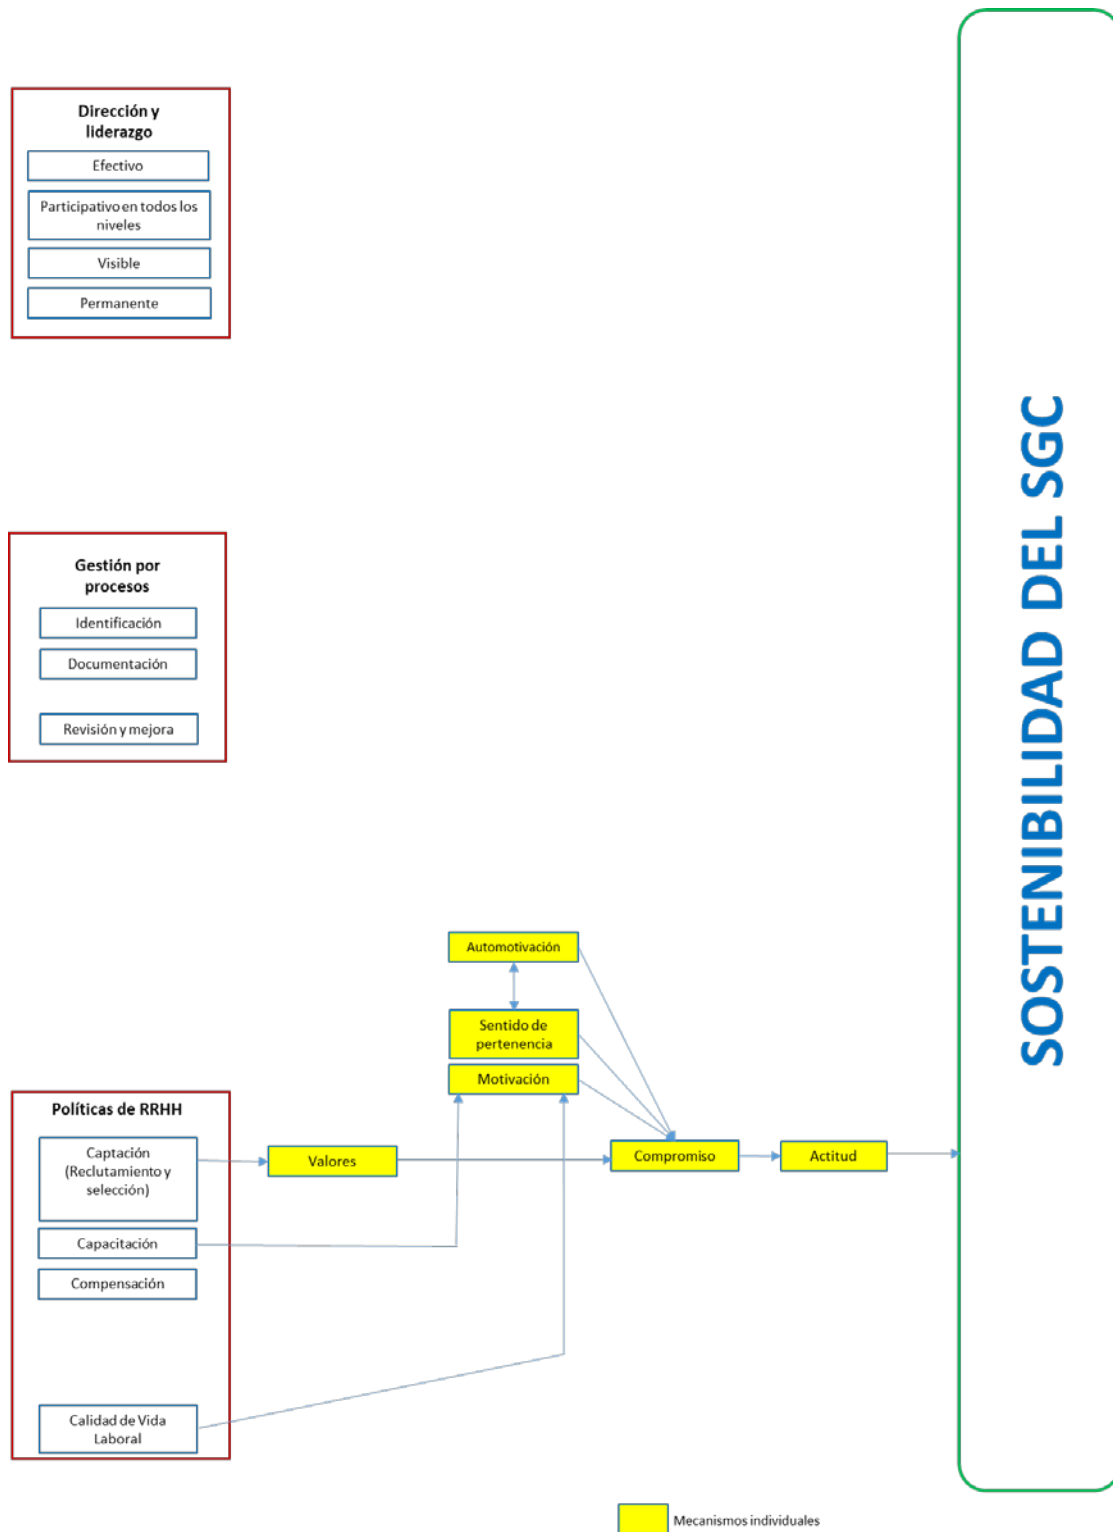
Dirección y liderazgo

Efectivo

Participativo en todos los niveles

Visible

Permanente

Gestión por procesos

Identificación

Documentación

Revisión y mejora

Automotivación

Sentido de pertenencia

Motivación

Políticas de RRHH

Captación (Reclutamiento y selección)

Valores

Compromiso

Actitud

Capacitación

Compensación

Calidad de Vida Laboral

SOSTENIBILIDAD DEL SGC

Mecanismos individuales